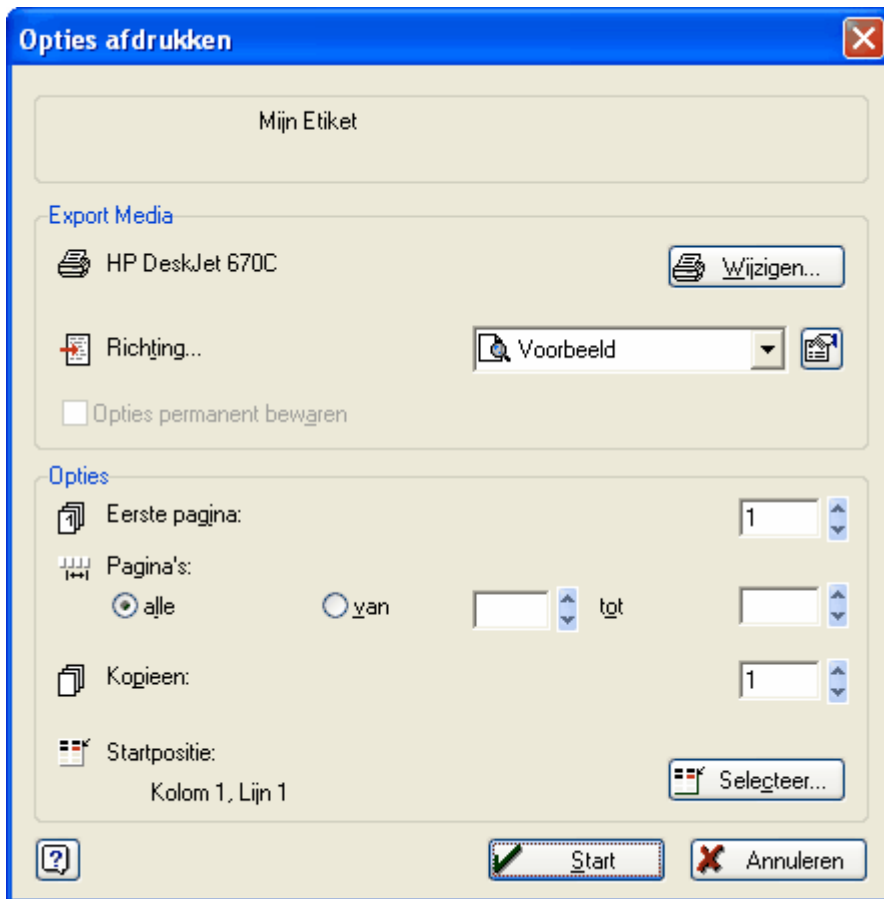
Opties afdrukken

Mijn Etiket

Export Media

HP DeskJet 670C

Wijzigen...

Richting...

Voorbeeld

Opties permanent bewaren

Opties

Eerste pagina:

1

Pagina's:

alle

van

tot

Kopieen:

1

Startpositie:

Kolom 1, Lijn 1

Selecteer...

?

Start

Annuleren